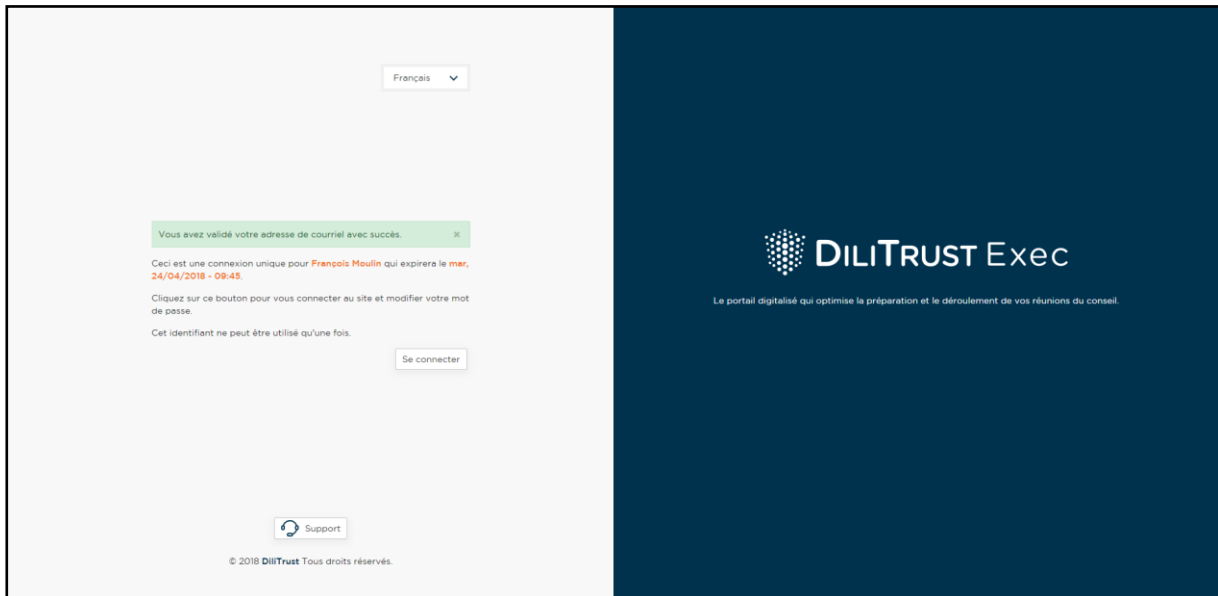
Français

Vous avez validé votre adresse de courriel avec succès. ×

Ceci est une connexion unique pour François Moulin qui expirera le mar, 24/04/2018 - 09:45.

Cliquez sur ce bouton pour vous connecter au site et modifier votre mot de passe.

Cet identifiant ne peut être utilisé qu'une fois.

Se connecter

Support

© 2018 DiliTrust Tous droits réservés.

DILITRUST Exec

Le portail digitalisé qui optimise la préparation et le déroulement de vos réunions du conseil.